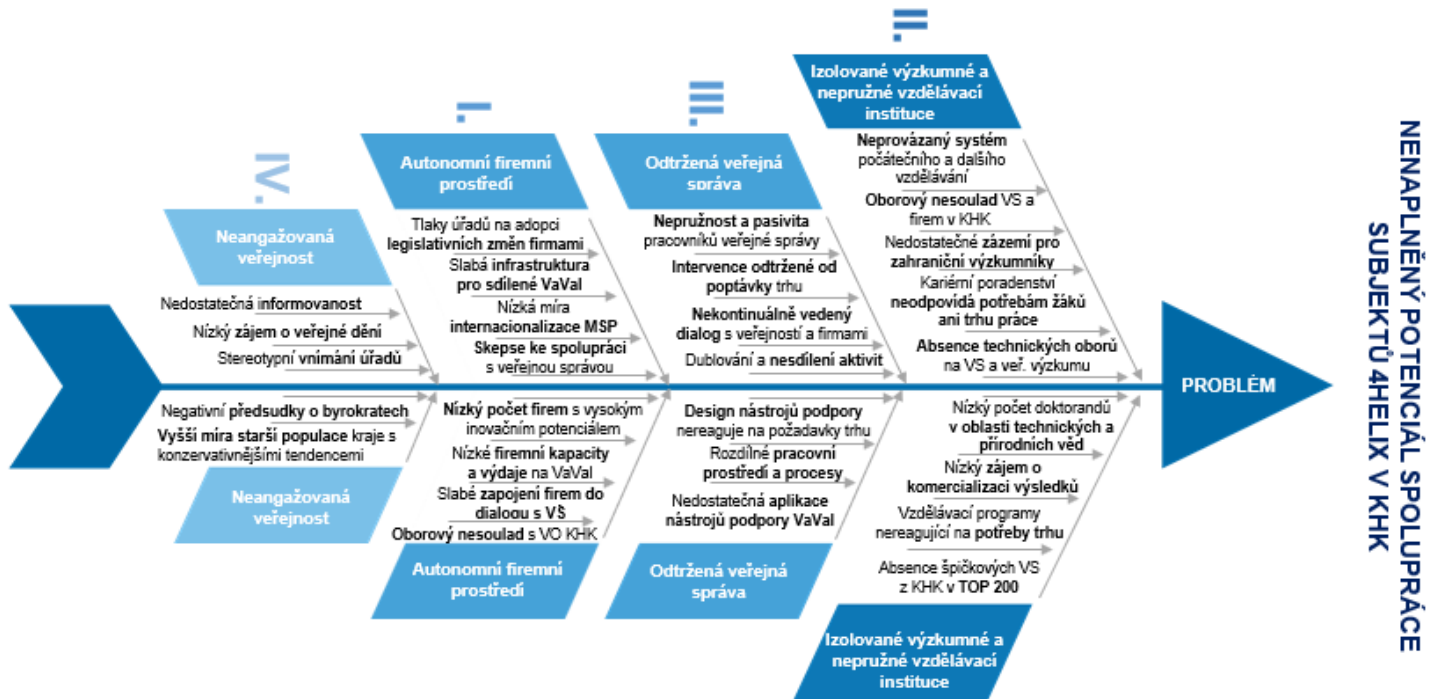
IV.

Neangažovaná veřejnost

Nedostatečná informovanost
Nízký zájem o veřejné dění
Stereotypní vnímání úřadů

Negativní předsudky o byrokratech
Vyšší míra starší populace kraje s konzervativnějšími tendencemi

Neangažovaná veřejnost

I.

Autonomní firemní prostředí

Tlaky úřadů na adopci legislativních změn firmami
Slabá infrastruktura pro sdílené VaVaI
Nízká míra internacionalizace MSP
Skepse ke spolupráci s veřejnou správou

Nízký počet firem s vysokým inovačním potenciálem
Nízké firemní kapacity a výdaje na VaVaI
Slabé zapojení firem do dialogu s VŠ
Oborový nesoulad s VO KHK

Autonomní firemní prostředí

II.

Odtržená veřejná správa

Nepružnost a pasivita pracovníků veřejné správy
Intervence odtržené od poptávky trhu
Nekontinuálně vedený dialog s veřejností a firmami
Dublování a nesdílení aktivit

Design nástrojů podpory nereaguje na požadavky trhu
Rozdílné pracovní prostředí a procesy
Nedostatečná aplikace nástrojů podpory VaVaI

Odtržená veřejná správa

III.

Izolované výzkumné a nepružné vzdělávací instituce

Neprovázaný systém počátečního a dalšího vzdělávání
Oborový nesoulad VS a firem v KHK
Nedostatečné zázemí pro zahraniční výzkumníky
Kariérní poradenství neodpovídá potřebám žáků ani trhu práce
Absence technických oborů na VS a veř. výzkumu

Nízký počet doktorandů v oblasti technických a přírodních věd
Nízký zájem o komercializaci výsledků
Vzdělávací programy nereagující na potřeby trhu
Absence špičkových VS z KHK v TOP 200

Izolované výzkumné a nepružné vzdělávací instituce

PROBLÉM

NENAPLNĚNÝ POTENCIÁL SPOLUPRÁCE SUBJEKTŮ 4HELIX V KHK